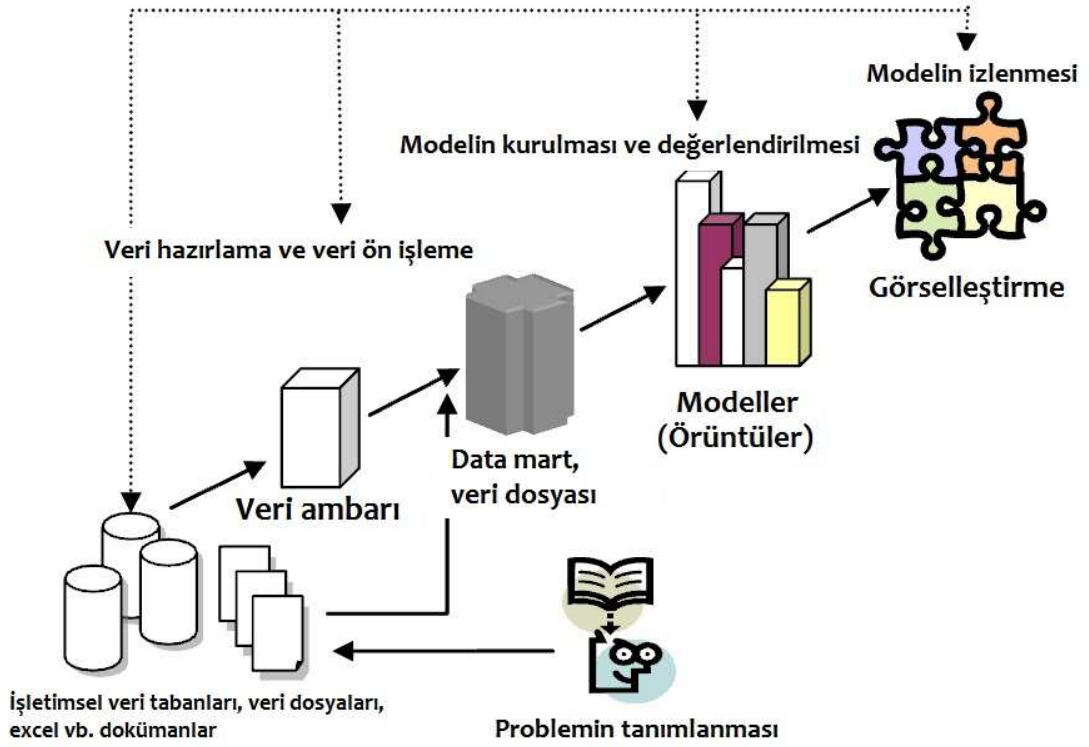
Modelin izlenmesi

Modelin kurulması ve değerlendirilmesi

Veri hazırlama ve veri ön işleme

Görselleştirme

Modeller (Örüntüler)

Veri ambarı

Data mart, veri dosyası

İşletimsel veri tabanları, veri dosyaları, excel vb. dokümanlar

Problemin tanımlanması